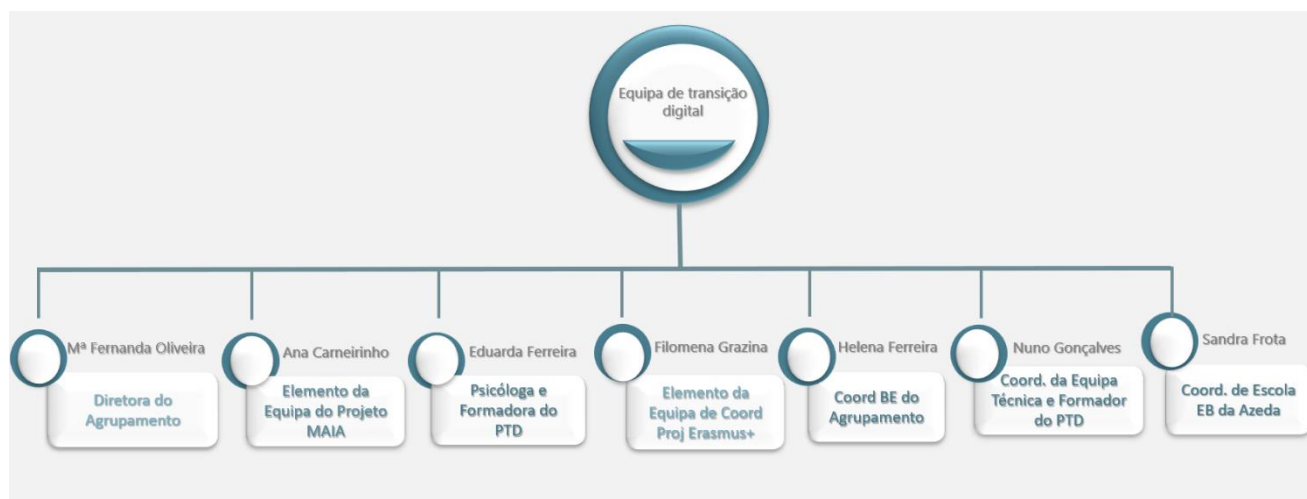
Equipa de transição digital

Mª Fernanda Oliveira

Diretora do Agrupamento

Ana Carneirinho

Elemento da Equipa do Projeto MAIA

Eduarda Ferreira

Psicóloga e Formadora do PTD

Filomena Grazina

Elemento da Equipa de Coord Proj Erasmus+

Helena Ferreira

Coord BE do Agrupamento

Nuno Gonçalves

Coord. da Equipa Técnica e Formador do PTD

Sandra Frota

Coord. de Escola EB da Azeda